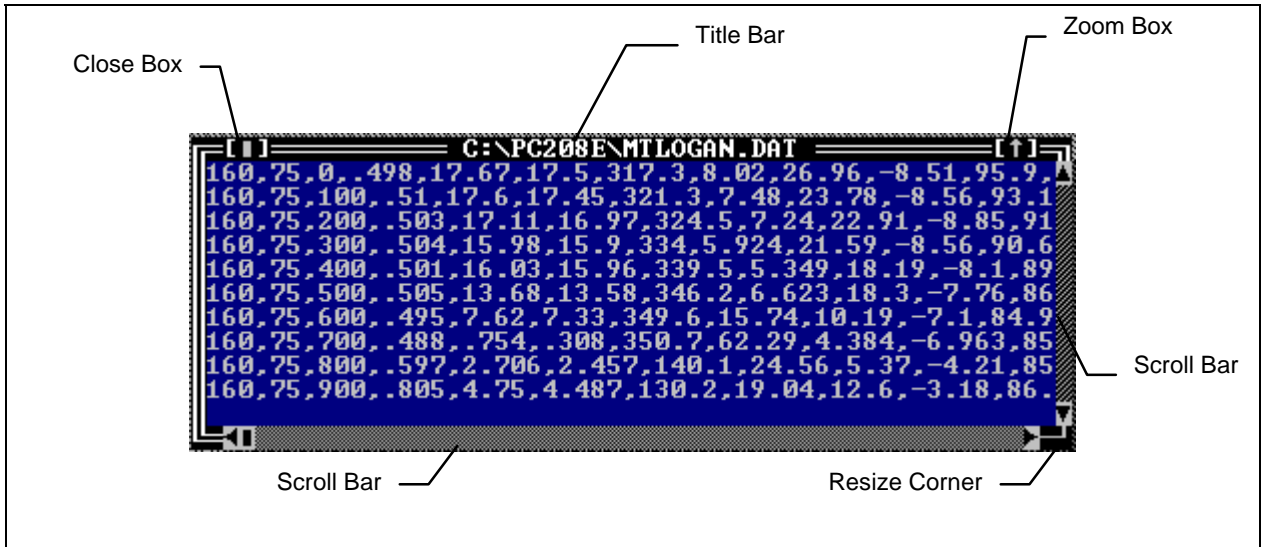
Close Box

Title Bar

Zoom Box

[■] C:\PC208E\MTLOGAN.DAT [↑]

160,75,0,.498,17.67,17.5,317.3,8.02,26.96,-8.51,95.9,
160,75,100,.51,17.6,17.45,321.3,7.48,23.78,-8.56,93.1
160,75,200,.503,17.11,16.97,324.5,7.24,22.91,-8.85,91
160,75,300,.504,15.98,15.9,334,5.924,21.59,-8.56,90.6
160,75,400,.501,16.03,15.96,339.5,5.349,18.19,-8.1,89
160,75,500,.505,13.68,13.58,346.2,6.623,18.3,-7.76,86
160,75,600,.495,7.62,7.33,349.6,15.74,10.19,-7.1,84.9
160,75,700,.488,.754,.308,350.7,62.29,4.384,-6.963,85
160,75,800,.597,2.706,2.457,140.1,24.56,5.37,-4.21,85
160,75,900,.805,4.75,4.487,130.2,19.04,12.6,-3.18,86.

Scroll Bar

Scroll Bar

Resize Corner